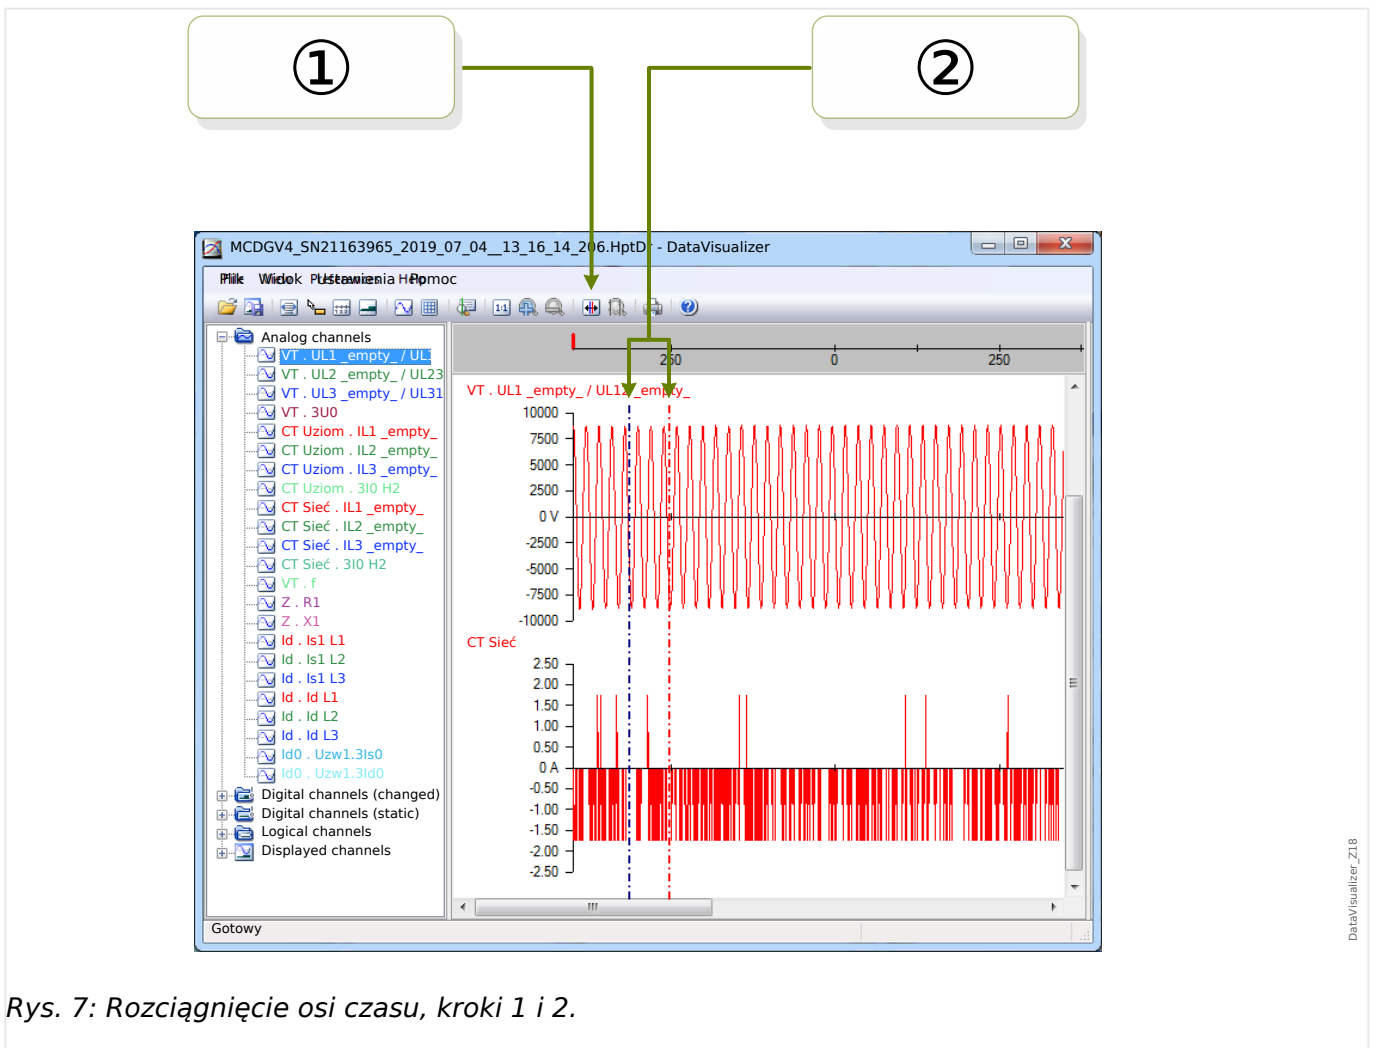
①

②

MCDGV4_SN21163965_2019_07_04__13_16_14_206.HptDr - DataVisualizer

Plik Widok Ustawienia Pomoc

Analog channels
VT . UL1 _empty_ / UL1
VT . UL2 _empty_ / UL23
VT . UL3 _empty_ / UL31
VT . 3U0
CT Uziom . IL1 _empty_
CT Uziom . IL2 _empty_
CT Uziom . IL3 _empty_
CT Uziom . 3I0 H2
CT Sieć . IL1 _empty_
CT Sieć . IL2 _empty_
CT Sieć . IL3 _empty_
CT Sieć . 3I0 H2
VT . f
Z . R1
Z . X1
Id . Is1 L1
Id . Is1 L2
Id . Is1 L3
Id . Id L1
Id . Id L2
Id . Id L3
Id0 . Uzw1.3Is0
Id0 . Uzw1.3Id0
Digital channels (changed)
Digital channels (static)
Logical channels
Displayed channels

-250 0 250

VT . UL1 _empty_ / UL12 _empty_

10000
7500
5000
2500
0 V
-2500
-5000
-7500
-10000

CT Sieć

2.50
2.00
1.50
1.00
0.50
0 A
-0.50
-1.00
-1.50
-2.00
-2.50

Gotowy

DataVisualizer_Z18

Rys. 7: Rozciągnięcie osi czasu, kroki 1 i 2.